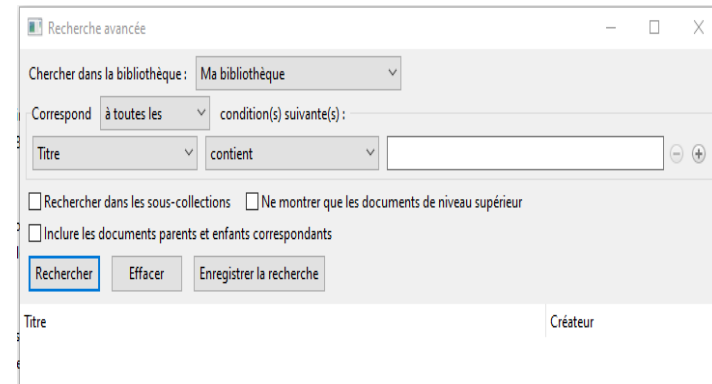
Recherche avancée

Chercher dans la bibliothèque : Ma bibliothèque

Correspond à toutes les condition(s) suivante(s) :

Titre contient

Rechercher dans les sous-collections Ne montrer que les documents de niveau supérieur

Inclure les documents parents et enfants correspondants

Rechercher Effacer Enregistrer la recherche

Titre Créateur